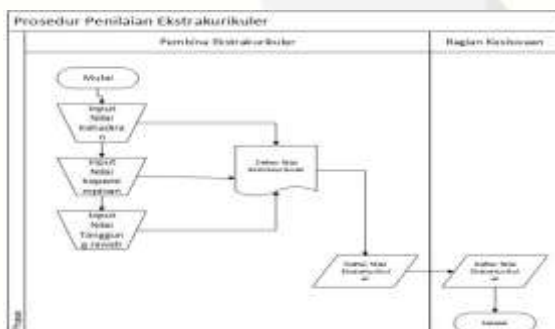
Prosedur Penilaian Ekstrakurikuler

Pembina Ekstrakurikuler

Bagian Kesiswaan

Mulai

Input Nilai Kehadiran

Input Nilai Kepemimpinan

Input Nilai Tanggung jawab

Daftar Nilai Ekstrakurikuler

Daftar Nilai Ekstrakurikuler

Daftar Nilai Ekstrakurikuler

Selesai

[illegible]